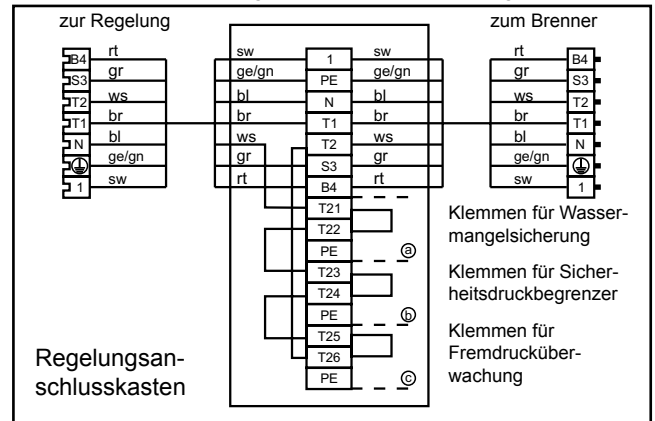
zur Regelung

zum Brenner

B4
S3
T2
T1
N
1

rt
gr
ws
br
bl
ge/gn
sw

sw
ge/gn
bl
br
ws
gr
rt

1
PE
N
T1
T2
S3
B4
T21
T22
PE
T23
T24
PE
T25
T26
PE

sw
ge/gn
bl
br
ws
gr
rt

rt
gr
ws
br
bl
ge/gn
sw

B4
S3
T2
T1
N
1

ⓐ
ⓑ
ⓒ

Klemmen für Wassermangelsicherung

Klemmen für Sicherheitsdruckbegrenzer

Klemmen für Fremddrucküberwachung

Regelungsanschlusskasten